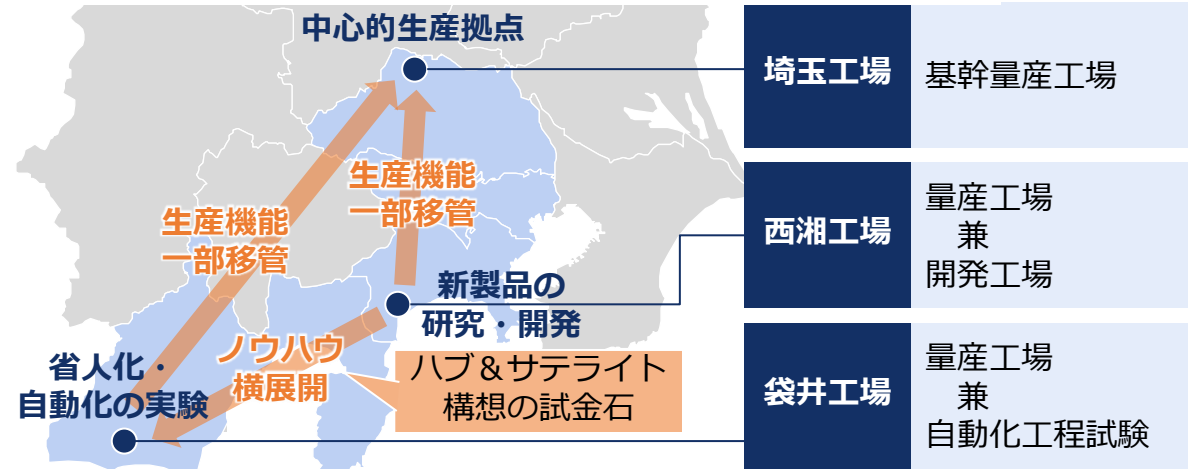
中心的生産拠点

生産機能
一部移管

生産機能
一部移管

新製品の
研究・開発

省人化・
自動化の実験

ノウハウ
横展開

ハブ＆サテライト
構想の試金石

| 埼玉工場 | 基幹量産工場 |
|---|---|
| 西湘工場 | 量産工場<br>兼<br>開発工場 |
| 袋井工場 | 量産工場<br>兼<br>自動化工程試験 |